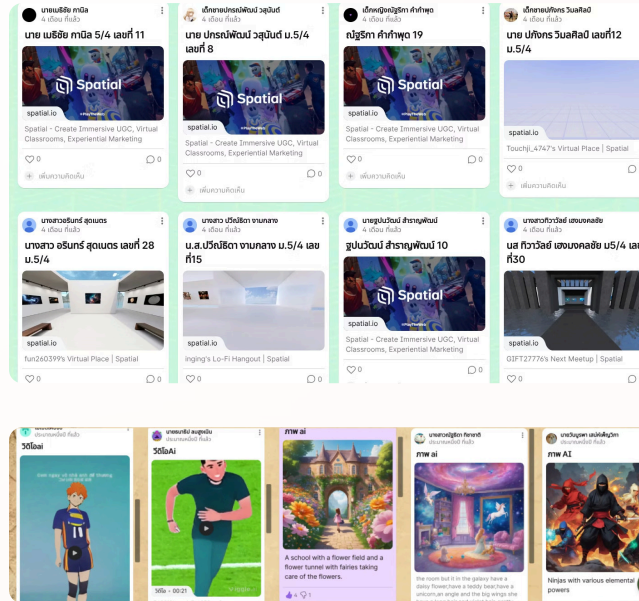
นายเมธิชัย กามิล
4 เดือน ที่แล้ว
นาย เมธิชัย กามิล 5/4 เลขที่ 11
Spatial
spatial.io
Spatial - Create Immersive UGC, Virtual Classrooms, Experiential Marketing
0
0
เพิ่มความคิดเห็น

เด็กชายปกรณ์พัฒน์ วสุนันต์
4 เดือน ที่แล้ว
นาย ปกรณ์พัฒน์ วสุนันต์ ม.5/4 เลขที่ 8
Spatial
spatial.io
Spatial - Create Immersive UGC, Virtual Classrooms, Experiential Marketing
0
0
เพิ่มความคิดเห็น

เด็กหญิงณัฐริกา คำทำพุด
4 เดือน ที่แล้ว
ณัฐริกา คำทำพุด 19
Spatial
spatial.io
Spatial - Create Immersive UGC, Virtual Classrooms, Experiential Marketing
0
0
เพิ่มความคิดเห็น

เด็กชายปกังกร วินสศิลป์
4 เดือน ที่แล้ว
นาย ปกังกร วินลศิลป์ เลขที่12 ม.5/4
spatial.io
Touchji_4747's Virtual Place | Spatial
0
เพิ่มความคิดเห็น

นางสาวอรินทร์ สุดเนตร
4 เดือน ที่แล้ว
นางสาว อรินทร์ สุดเนตร เลขที่ 28 ม.5/4
spatial.io
fun260399's Virtual Place | Spatial
0
0

นางสาว ปริชปริตา งามกลาง
4 เดือน ที่แล้ว
น.ส.ปริชปริตา งามกลาง ม.5/4 เลขที่15
spatial.io
inging's Lo-Fi Hangout | Spatial
0
0

นายฐปนวัฒน์ สำราญพัฒน์
4 เดือน ที่แล้ว
ฐปนวัฒน์ สำราญพัฒน์ 10
Spatial
spatial.io
Spatial - Create Immersive UGC, Virtual Classrooms, Experiential Marketing
0
0

นางสาวทิวาวัลย์ เฮงมงคลชัย
4 เดือน ที่แล้ว
นส ทิวาวัลย์ เฮงมงคลชัย ม5/4 เลขที่30
spatial.io
GIFT27776's Next Meetup | Spatial
0

ประมาณหนึ่งปี ที่แล้ว
วิดีโอเอไอ

นายธนชัย สมสุขเย็น
ประมาณหนึ่งปี ที่แล้ว
วิดีโอAi
วิดีโอ • 00:21

ภาพ ai
A school with a flower field and a flower tunnel with fairies taking care of the flowers.
4 1

นางสาวณัฐธิดา ทิชาชาติ
ประมาณหนึ่งปี ที่แล้ว
ภาพ ai
the room but it in the galaxy have a daisy flower,have a teddy bear,have a unicorn,an angle and the big wings she

นายวันชูเพ็ท เลนโค้ตฟิววิทา
ประมาณหนึ่งปี ที่แล้ว
ภาพ AI
Ninjas with various elemental powers